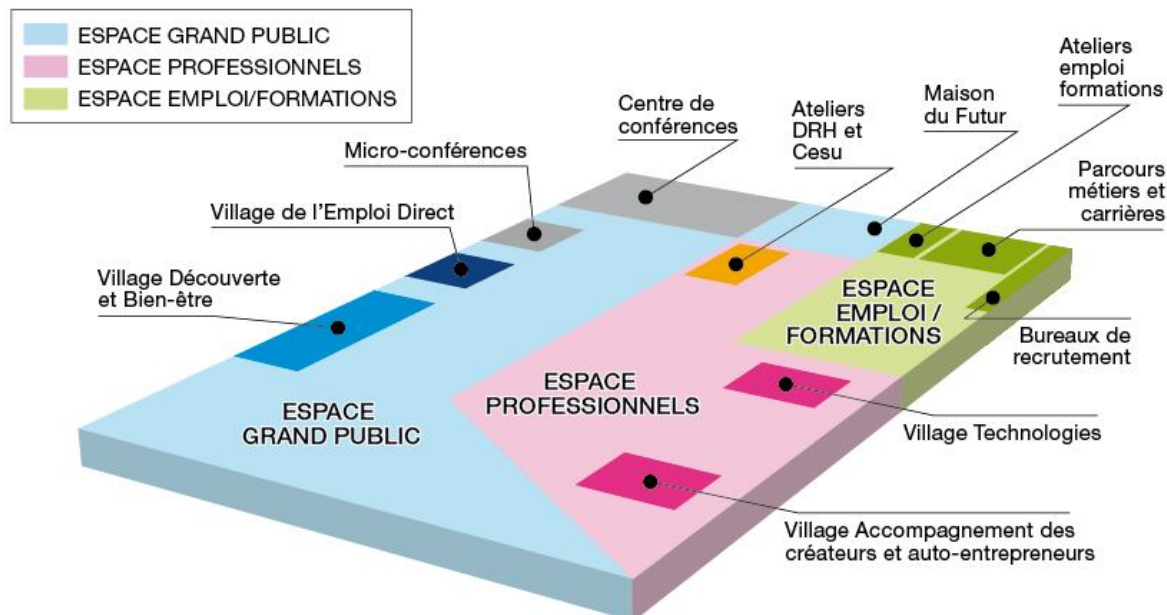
ESPACE GRAND PUBLIC
ESPACE PROFESSIONNELS
ESPACE EMPLOI/FORMATIONS

Centre de conférences

Ateliers DRH et Cesu

Maison du Futur

Ateliers emploi formations

Micro-conférences

Village de l'Emploi Direct

Parcours métiers et carrières

Village Découverte et Bien-être

ESPACE EMPLOI / FORMATIONS

Bureaux de recrutement

ESPACE PROFESSIONNELS

ESPACE GRAND PUBLIC

Village Technologies

Village Accompagnement des créateurs et auto-entrepreneurs